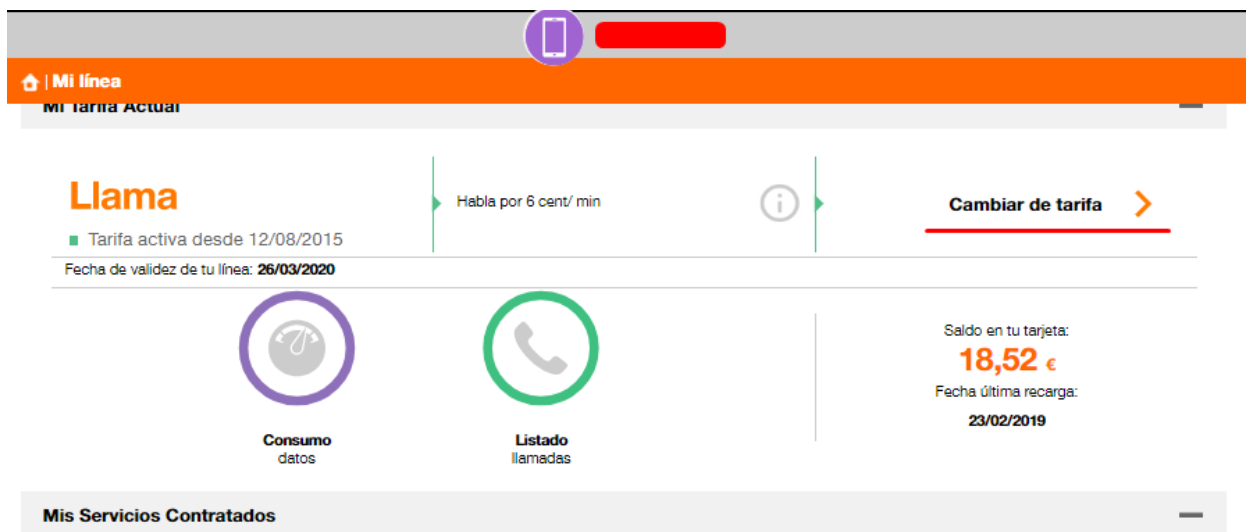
| Mi línea

Mi Tarifa Actual

Llama

Tarifa activa desde 12/08/2015

Habla por 6 cent/ min

Cambiar de tarifa

Fecha de validez de tu línea: 26/03/2020

Consumo
datos

Listado
llamadas

Saldo en tu tarjeta:
18,52 €
Fecha última recarga:
23/02/2019

Mis Servicios Contratados